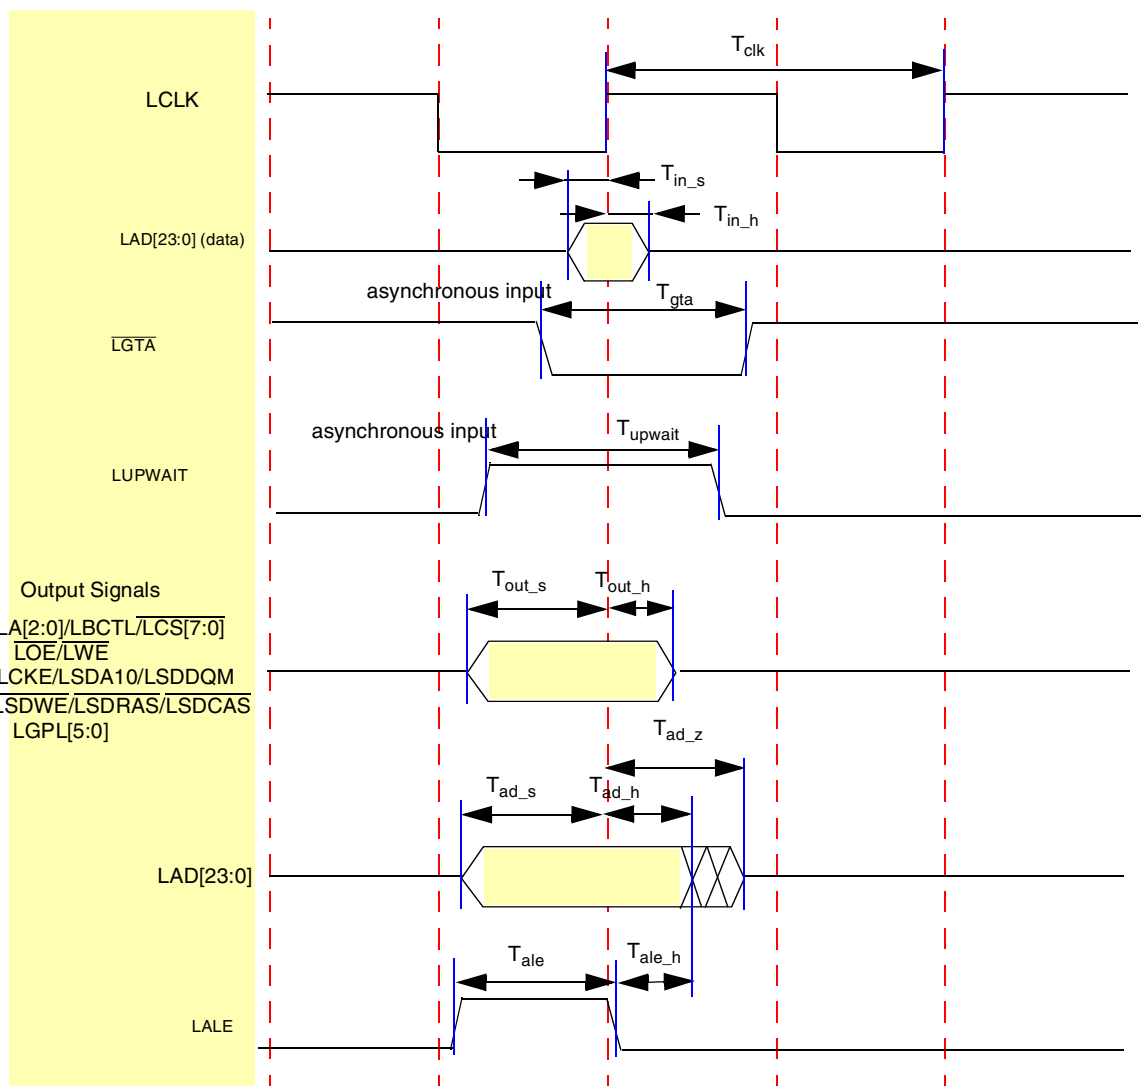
LCLK

$T_{clk}$

$T_{in\_s}$

$T_{in\_h}$

LAD[23:0] (data)

asynchronous input

$T_{gta}$

$\overline{LGTA}$

asynchronous input

$T_{upwait}$

LUPWAIT

Output Signals

LA[2:0]/LBCTL/$\overline{LCS[7:0]}$
$\overline{LOE}$/$\overline{LWE}$
LCKE/LSDA10/LSDDQM
$\overline{LSDWE}$/$\overline{LSDRAS}$/$\overline{LSDCAS}$
LGPL[5:0]

$T_{out\_s}$

$T_{out\_h}$

$T_{ad\_z}$

$T_{ad\_s}$

$T_{ad\_h}$

LAD[23:0]

$T_{ale}$

$T_{ale\_h}$

LALE